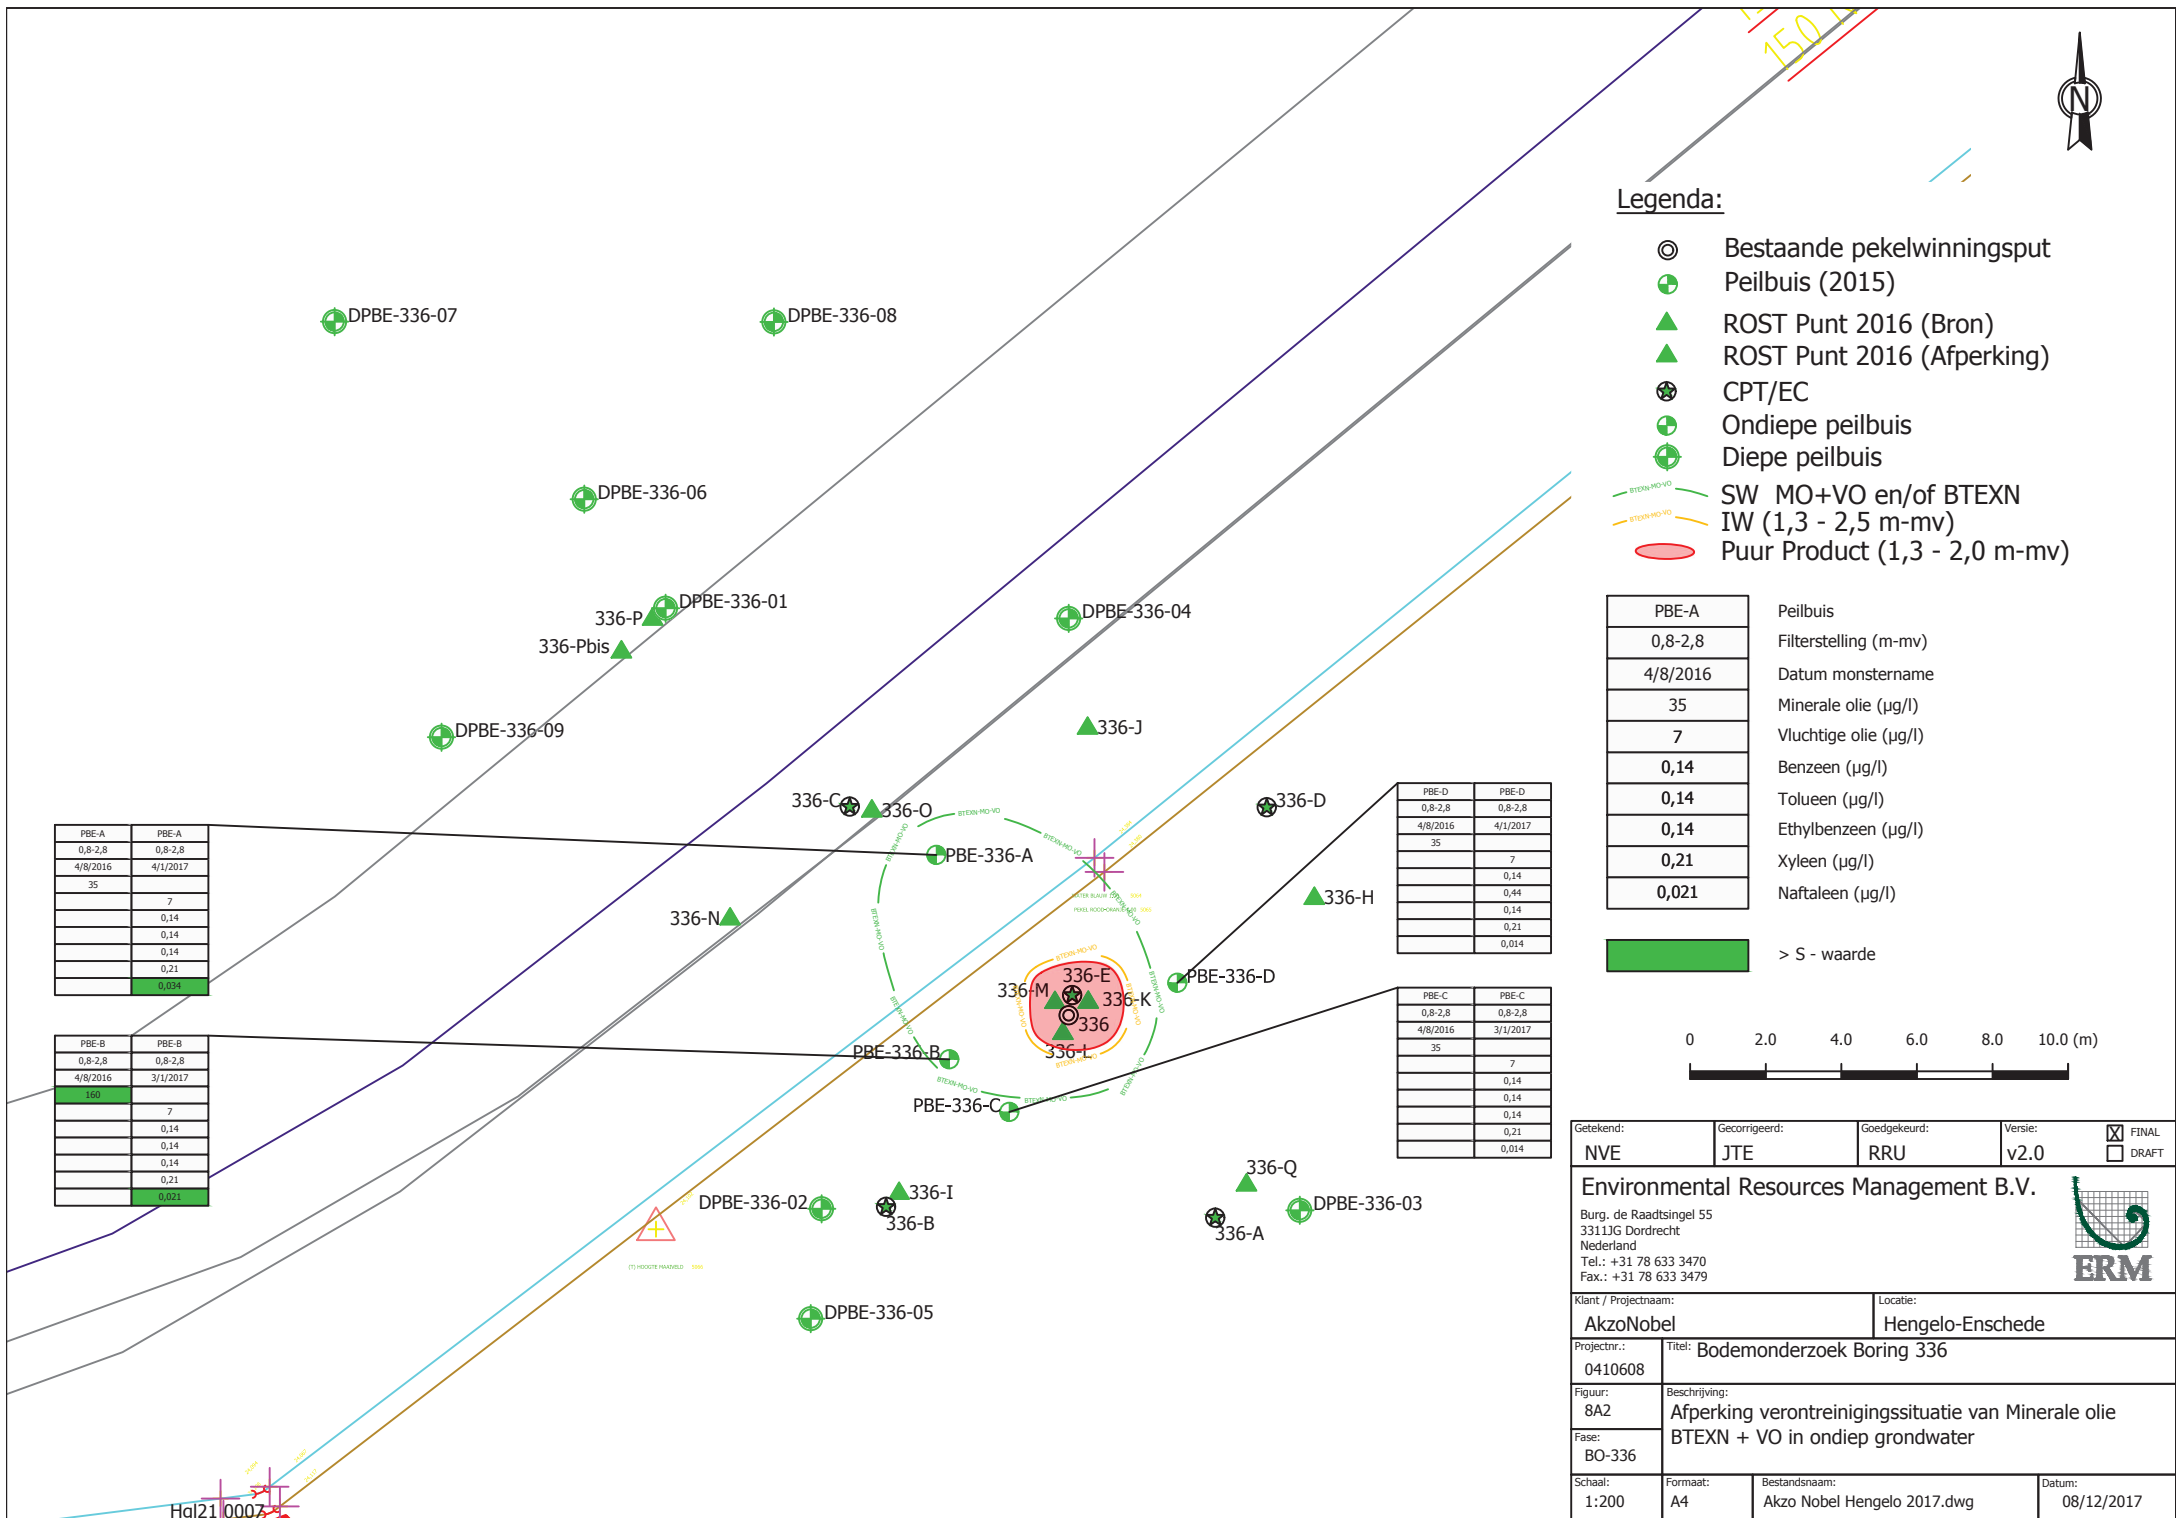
N

Legenda:

Bestaande pekelwinningsput
Peilbuis (2015)
ROST Punt 2016 (Bron)
ROST Punt 2016 (Afperking)
CPT/EC
Ondiepe peilbuis
Diepe peilbuis
SW MO+VO en/of BTEXN
IW (1,3 - 2,5 m-mv)
Puur Product (1,3 - 2,0 m-mv)

| PBE-A | Peilbuis |
|---|---|
| 0,8-2,8 | Filterstelling (m-mv) |
| 4/8/2016 | Datum monstername |
| 35 | Minerale olie (µg/l) |
| 7 | Vluchtige olie (µg/l) |
| 0,14 | Benzeen (µg/l) |
| 0,14 | Tolueen (µg/l) |
| 0,14 | Ethylbenzeen (µg/l) |
| 0,21 | Xyleen (µg/l) |
| 0,021 | Naftaleen (µg/l) |

> S - waarde

0 2.0 4.0 6.0 8.0 10.0 (m)

DPBE-336-07
DPBE-336-08
DPBE-336-06
336-P
DPBE-336-01
336-Pbis
DPBE-336-04
DPBE-336-09
336-J
336-C
336-O
336-D
PBE-336-A
336-N
336-H
336-E
336-M
336-K
PBE-336-D
336
336-L
PBE-336-B
PBE-336-C
336-Q
336-I
DPBE-336-02
336-B
336-A
DPBE-336-03
DPBE-336-05
Hgl21 0007

| PBE-A | PBE-A |
|---|---|
| 0,8-2,8 | 0,8-2,8 |
| 4/8/2016 | 4/1/2017 |
| 35 | |
| | 7 |
| | 0,14 |
| | 0,14 |
| | 0,14 |
| | 0,21 |
| | 0,034 |

| PBE-B | PBE-B |
|---|---|
| 0,8-2,8 | 0,8-2,8 |
| 4/8/2016 | 3/1/2017 |
| 160 | |
| | 7 |
| | 0,14 |
| | 0,14 |
| | 0,14 |
| | 0,21 |
| | 0,021 |

| PBE-D | PBE-D |
|---|---|
| 0,8-2,8 | 0,8-2,8 |
| 4/8/2016 | 4/1/2017 |
| 35 | |
| | 7 |
| | 0,14 |
| | 0,44 |
| | 0,14 |
| | 0,21 |
| | 0,014 |

| PBE-C | PBE-C |
|---|---|
| 0,8-2,8 | 0,8-2,8 |
| 4/8/2016 | 3/1/2017 |
| 35 | |
| | 7 |
| | 0,14 |
| | 0,14 |
| | 0,14 |
| | 0,21 |
| | 0,014 |

Getekend: NVE
Gecorrigeerd: JTE
Goedgekeurd: RRU
Versie: v2.0
☒ FINAL
☐ DRAFT

Environmental Resources Management B.V.
Burg. de Raadtsingel 55
3311JG Dordrecht
Nederland
Tel.: +31 78 633 3470
Fax.: +31 78 633 3479
ERM

Klant / Projectnaam: AkzoNobel
Locatie: Hengelo-Enschede
Projectnr.: 0410608
Titel: Bodemonderzoek Boring 336
Figuur: 8A2
Beschrijving: Afperking verontreinigingssituatie van Minerale olie BTEXN + VO in ondiep grondwater
Fase: BO-336
Schaal: 1:200
Formaat: A4
Bestandsnaam: Akzo Nobel Hengelo 2017.dwg
Datum: 08/12/2017